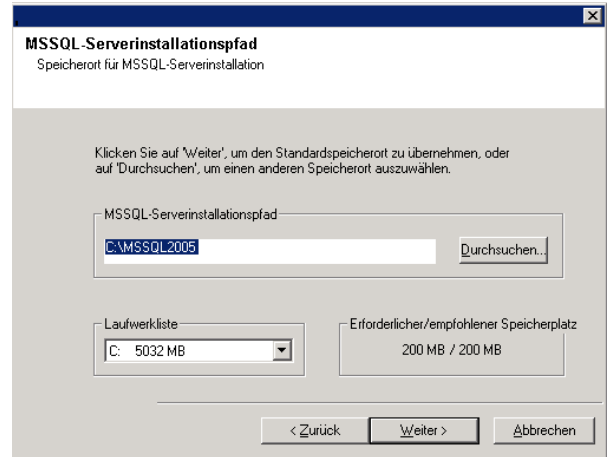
MSSQL-Serverinstallationspfad
Speicherort für MSSQL-Serverinstallation

Klicken Sie auf 'Weiter', um den Standardspeicherort zu übernehmen, oder auf 'Durchsuchen', um einen anderen Speicherort auszuwählen.

MSSQL-Serverinstallationspfad

C:\MSSQL2005

Durchsuchen...

Laufwerkliste

C: 5032 MB

Erforderlicher/empfohlener Speicherplatz

200 MB / 200 MB

< Zurück

Weiter >

Abbrechen